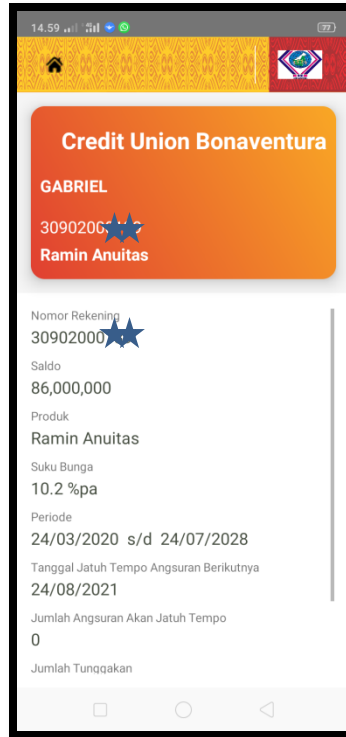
14.59 77

Credit Union Bonaventura

GABRIEL

30902000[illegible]

Ramin Anuitas

Nomor Rekening
30902000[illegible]

Saldo
86,000,000

Produk
Ramin Anuitas

Suku Bunga
10.2 %pa

Periode
24/03/2020 s/d 24/07/2028

Tanggal Jatuh Tempo Angsuran Berikutnya
24/08/2021

Jumlah Angsuran Akan Jatuh Tempo
0

Jumlah Tunggakan